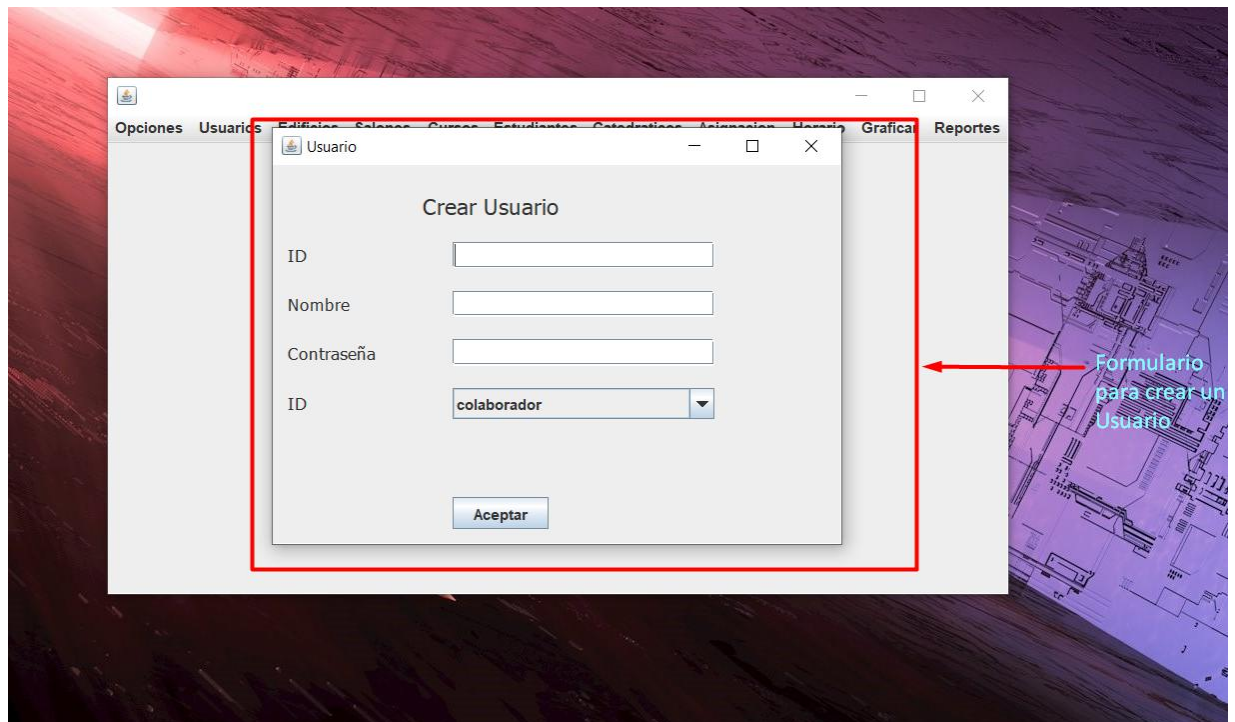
Opciones Usuarios Edificios Salones Cursos Estudiantes Catedraticos Asignacion Horario Graficar Reportes

Usuario

Crear Usuario

ID

Nombre

Contraseña

ID colaborador

Aceptar

Formulario para crear un Usuario